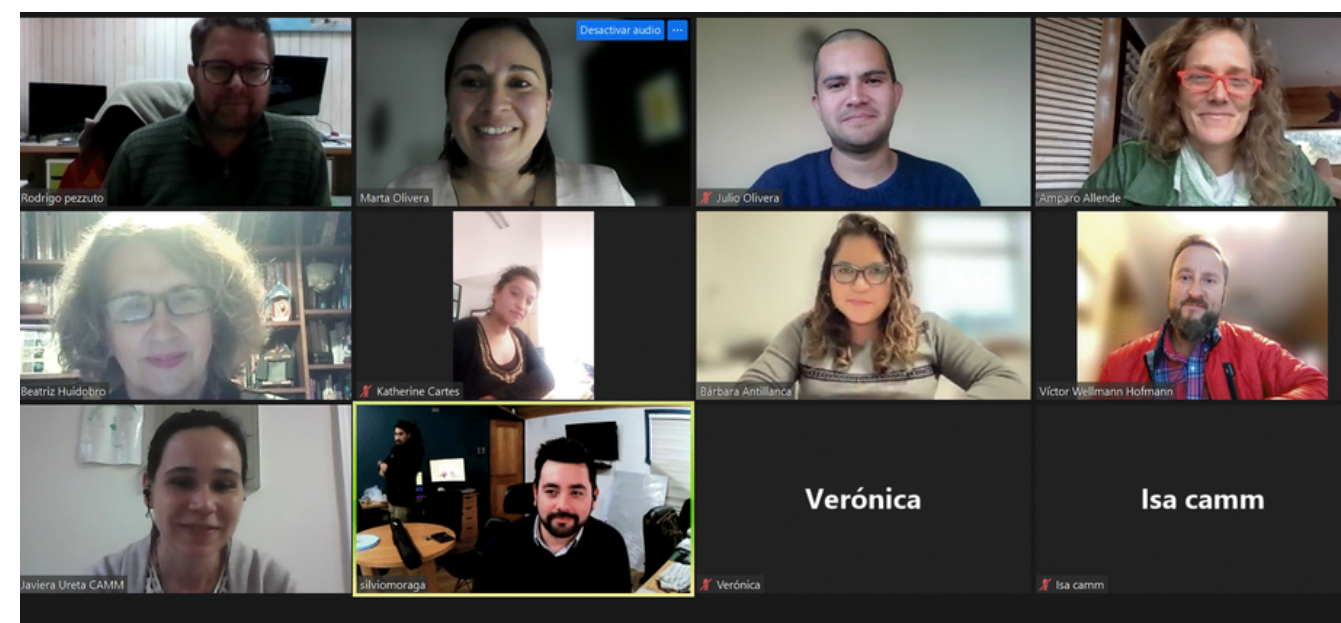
Desactivar audio ···

Rodrigo pezzuto

Marta Olivera

Julio Olivera

Amparo Allende

Beatriz Huidobro

Katherine Cartes

Bárbara Antillanca

Víctor Wellmann Hofmann

Javiera Ureta CAMM

silviomoraga

Verónica

Verónica

Isa camm

Isa camm